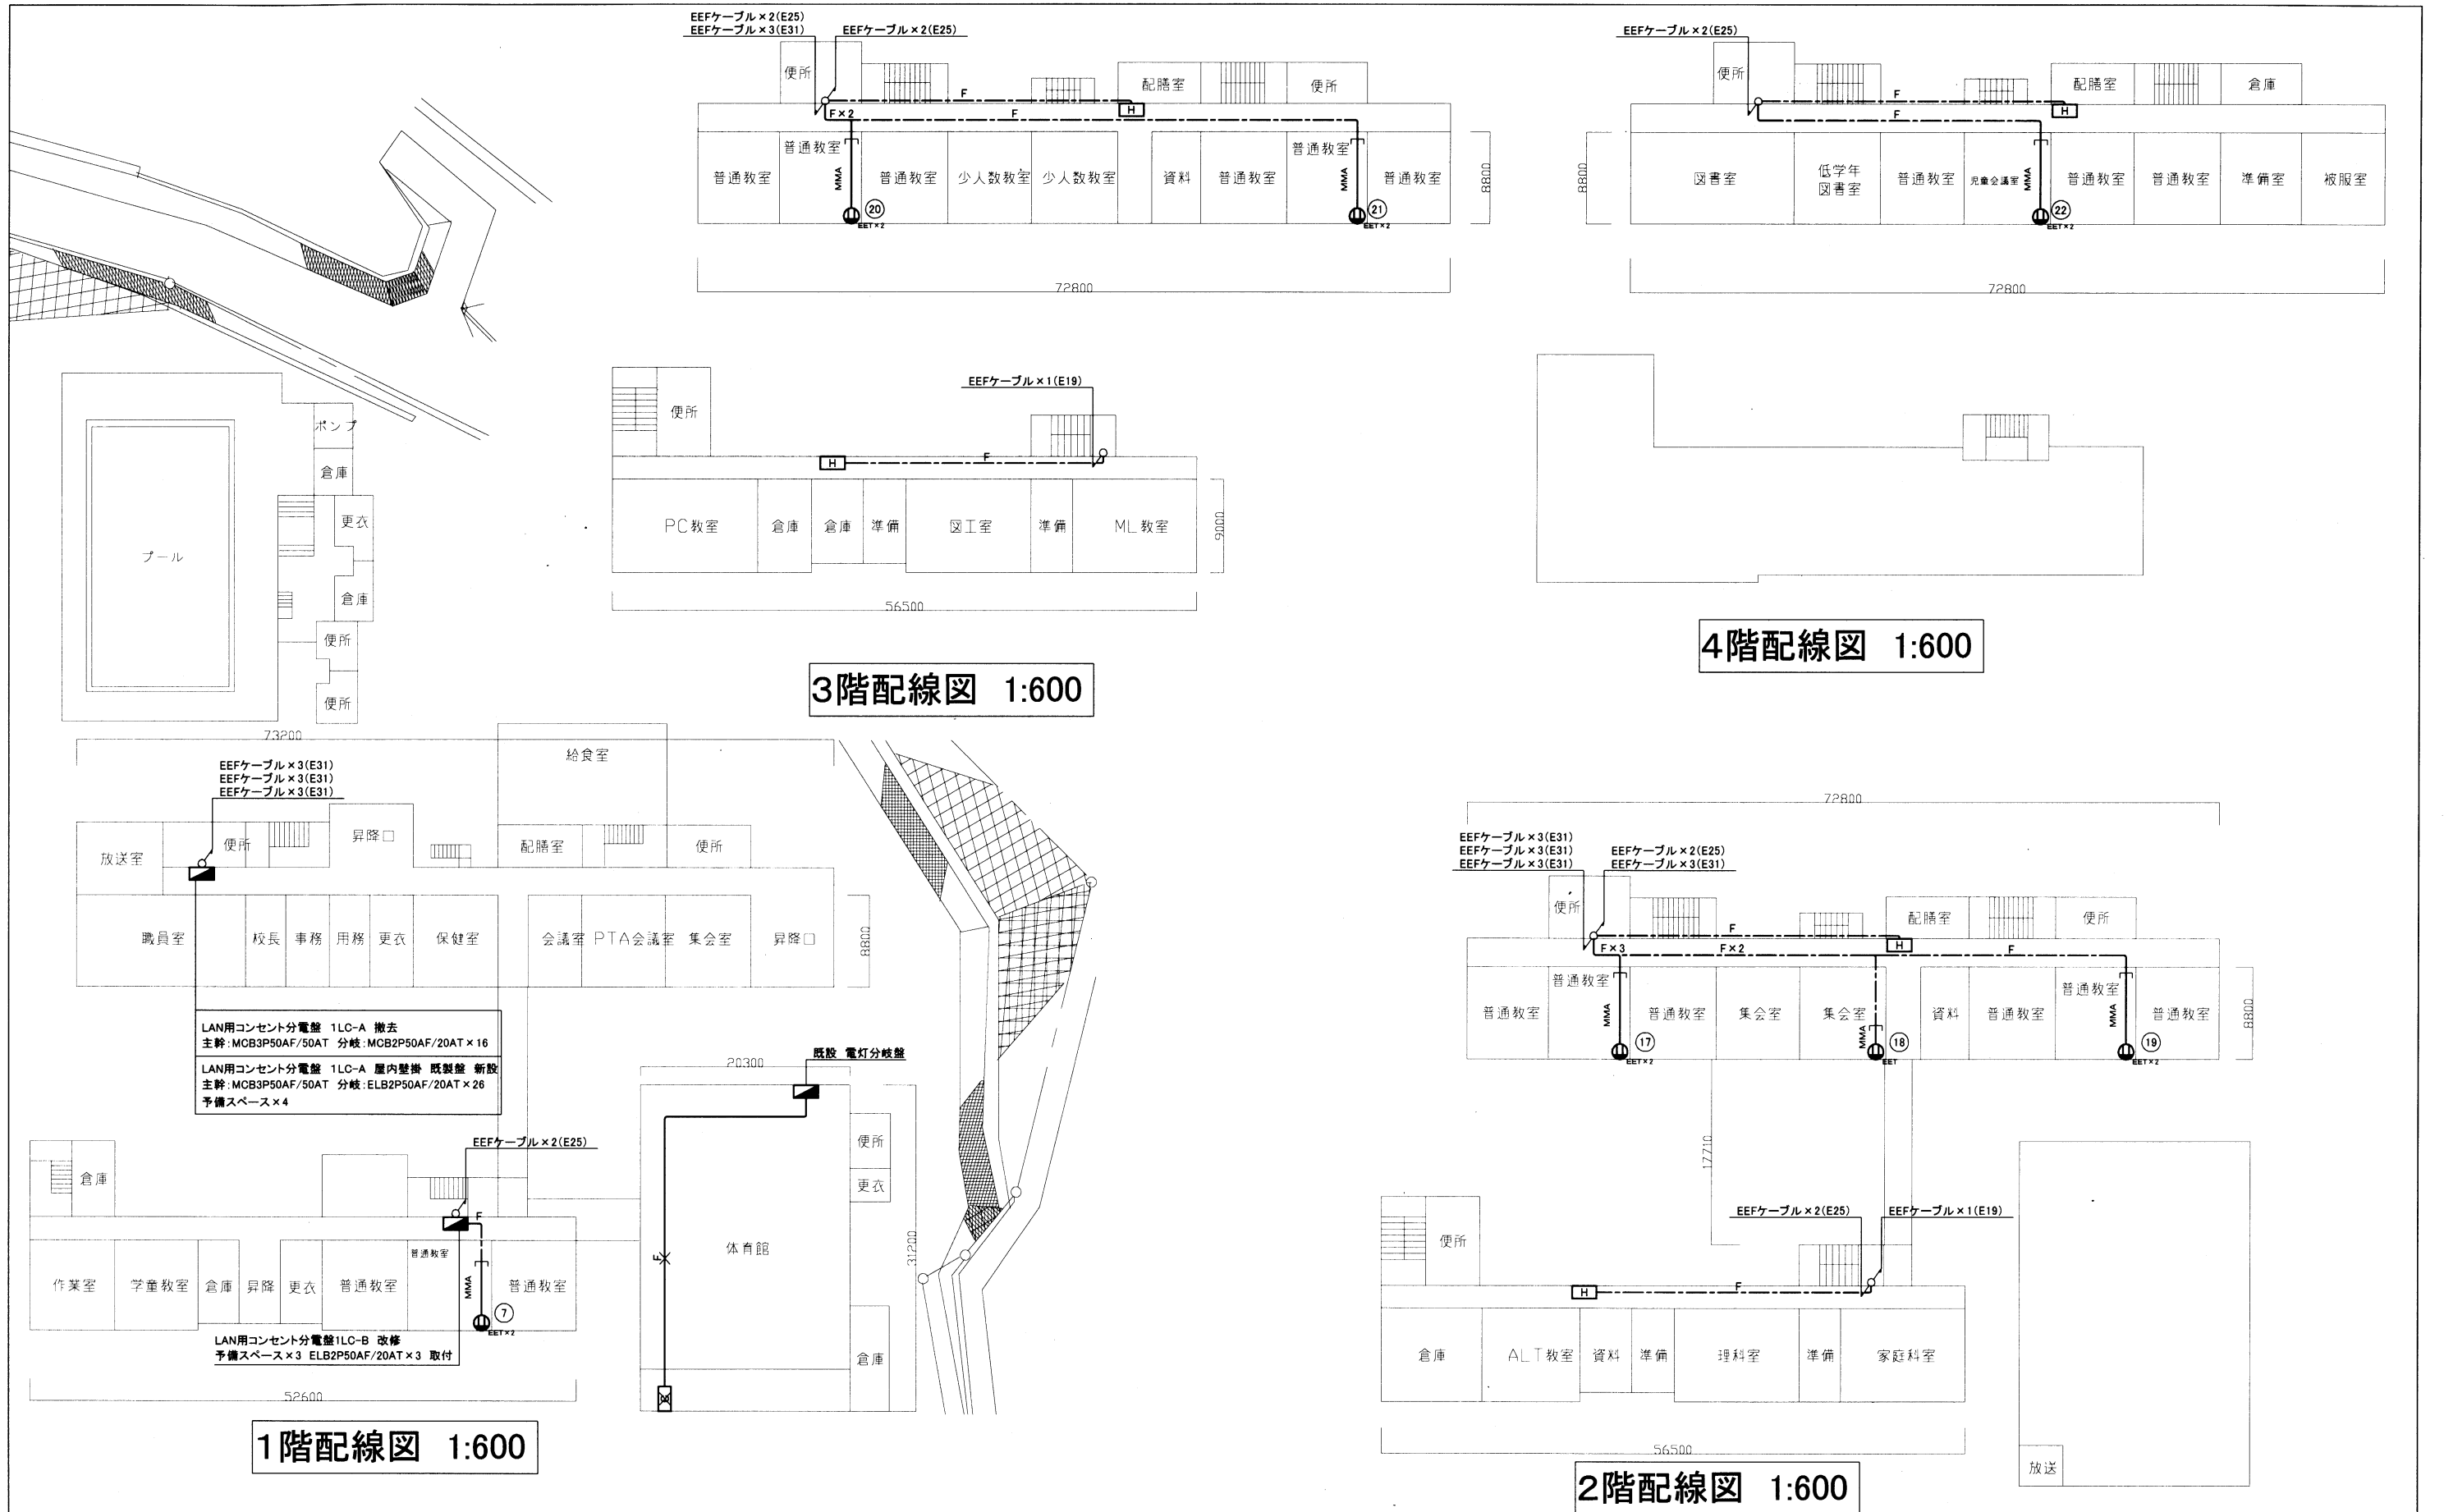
EEFケーブル×2(E25)
EEFケーブル×3(E31)
EEFケーブル×2(E25)
便所
配膳室
便所
F
H
F×2
F
普通教室
普通教室
普通教室
MMA
普通教室
少人数教室
少人数教室
資料
普通教室
MMA
普通教室
8800
20
EET×2
21
EET×2
72800

EEFケーブル×2(E25)
便所
配膳室
倉庫
F
H
F
8800
図書室
低学年図書室
普通教室
児童会議室
MMA
普通教室
普通教室
準備室
被服室
22
EET×2
72800

ポンプ
倉庫
更衣
プール
倉庫
便所
便所

EEFケーブル×1(E19)
便所
H
F
PC教室
倉庫
倉庫
準備
図工室
準備
ML教室
9000
56500

3階配線図 1:600

4階配線図 1:600

73200
給食室
EEFケーブル×3(E31)
EEFケーブル×3(E31)
EEFケーブル×3(E31)
放送室
便所
昇降口
配膳室
便所
職員室
校長
事務
用務
更衣
保健室
会議室
PTA会議室
集会室
昇降口
8800

LAN用コンセント分電盤 1LC-A 撤去
主幹:MCB3P50AF/50AT 分岐:MCB2P50AF/20AT×16
LAN用コンセント分電盤 1LC-A 屋内壁掛 既製盤 新設
主幹:MCB3P50AF/50AT 分岐:ELB2P50AF/20AT×26
予備スペース×4

20300
既設 電灯分岐盤
倉庫
EEFケーブル×2(E25)
F
便所
更衣
体育館
F
31200
作業室
学童教室
倉庫
昇降
更衣
普通教室
普通教室
MMA
普通教室
7
EET×2
倉庫
LAN用コンセント分電盤1LC-B 改修
予備スペース×3 ELB2P50AF/20AT×3 取付
52600

1階配線図 1:600

72800
EEFケーブル×3(E31)
EEFケーブル×3(E31)
EEFケーブル×3(E31)
EEFケーブル×2(E25)
EEFケーブル×3(E31)
便所
配膳室
便所
F
H
F×3
F×2
F
普通教室
普通教室
MMA
普通教室
集会室
集会室
MMA
資料
普通教室
普通教室
MMA
普通教室
8800
17
EET×2
18
EET
19
EET×2
17710
EEFケーブル×2(E25)
EEFケーブル×1(E19)
便所
H
F
倉庫
ALT教室
資料
準備
理科室
準備
家庭科室
56500
放送

2階配線図 1:600